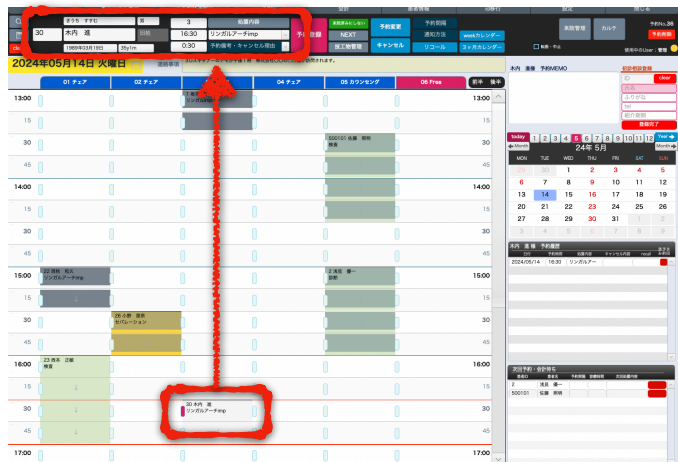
きうち すすむ
男
3
処置内容
30
木内 進
回数
16:30
リンガルアーチimp
1969年03月15日
55y1m
0:30
予約備考・キャンセル理由
予約登録
NEXT
技工物管理
予約変更
キャンセル
予約制限
通知方法
リコール
weekカレンダー
3ヶ月カレンダー
医院管理
カルテ
予約No.36
予約削除
2024年05月14日 火曜日
連絡事項
01 チェア
02 チェア
04 チェア
05 カウンセリング
06 Free
前半
後半
13:00
15
30
45
14:00
15
30
45
15:00
15
30
45
16:00
15
30
45
17:00
リンガルアーチimp
500101 佐藤 雅明
検査
22 浅野 和人
リンガルアーチimp
2 浅見 優一
診断
28 小野 里奈
セパレーション
23 西本 正樹
検査
30 木内 進
リンガルアーチimp
木内 進様 予約MEMO
初診相談登録
ID
clear
氏名
ふりがな
TEL
紹介者名
登録完了
today
1
2
3
4
5
6
7
8
9
10
11
12
Year
Month
24年 5月
Month
MON
TUE
WED
THU
FRI
SAT
SUN
29
30
1
2
3
4
5
6
7
8
9
10
11
12
13
14
15
16
17
18
19
20
21
22
23
24
25
26
27
28
29
30
31
1
2
木内 進 様 予約履歴
日付
予約時間
処置内容
キャンセル理由
recall
2024/05/14
16:30
リンガルアーチ
次回予約・会計待ち
患者ID
氏名
2
浅見 優一
500101
佐藤 雅明